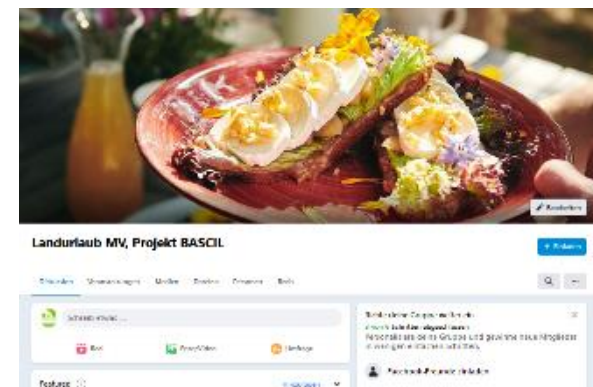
Bearbeiten

Landurlaub MV, Projekt BASCIL

+ Einladen

Diskussion Veranstaltungen Medien Dateien Personen Beitr

Schreib etwas ...

Foto/Video

Umfrage

Features

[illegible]

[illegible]

Personalisiere die Gruppe und gewinne neue Mitglieder in weniger als einem Schritt.

Facebook-Freunde einladen